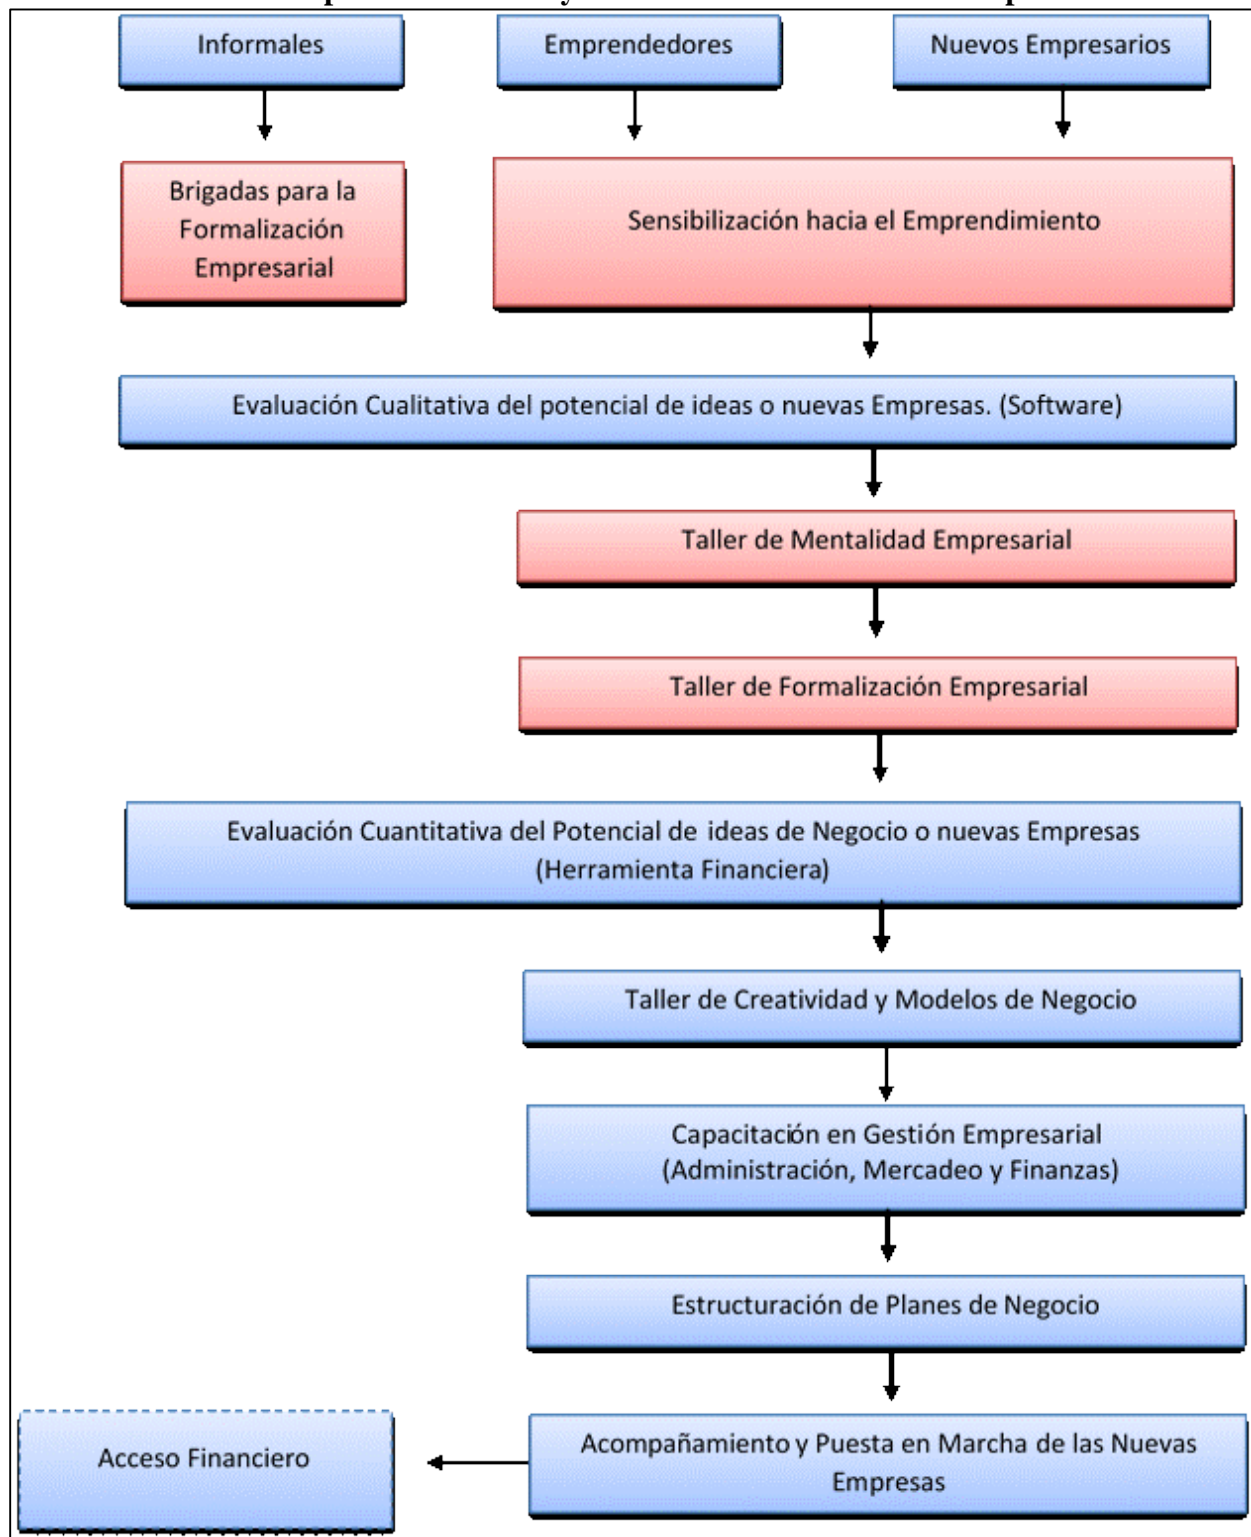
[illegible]

Informales

Emprendedores

Nuevos Empresarios

Brigadas para la Formalización Empresarial

Sensibilización hacia el Emprendimiento

Evaluación Cualitativa del potencial de ideas o nuevas Empresas. (Software)

Taller de Mentalidad Empresarial

Taller de Formalización Empresarial

Evaluación Cuantitativa del Potencial de ideas de Negocio o nuevas Empresas (Herramienta Financiera)

Taller de Creatividad y Modelos de Negocio

Capacitación en Gestión Empresarial (Administración, Mercadeo y Finanzas)

Estructuración de Planes de Negocio

Acompañamiento y Puesta en Marcha de las Nuevas Empresas

Acceso Financiero